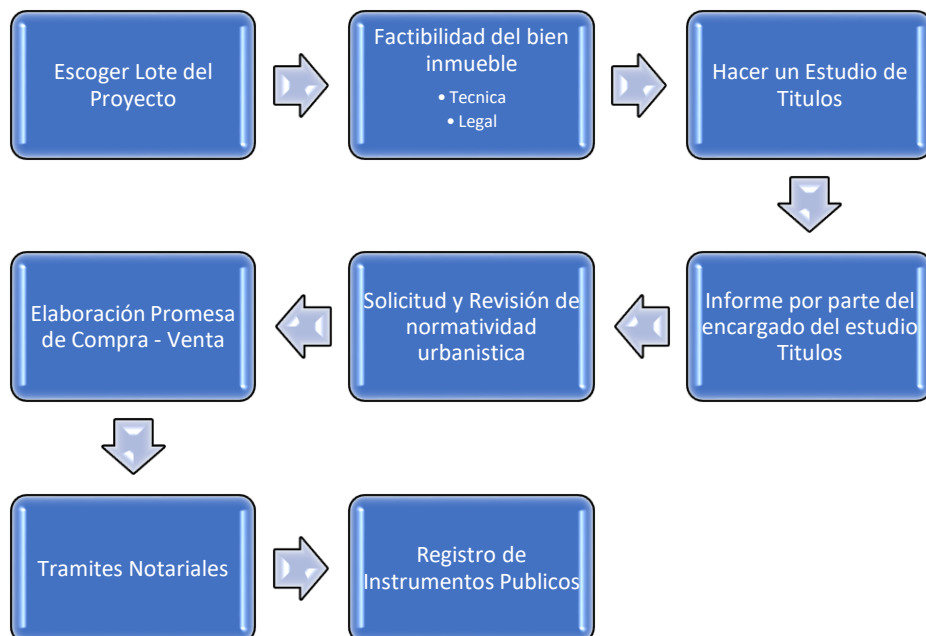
Escoger Lote del Proyecto

Factibilidad del bien inmueble
• Tecnica
• Legal

Hacer un Estudio de Titulos

Informe por parte del encargado del estudio Titulos

Solicitud y Revisión de normatividad urbanistica

Elaboración Promesa de Compra - Venta

Tramites Notariales

Registro de Instrumentos Publicos